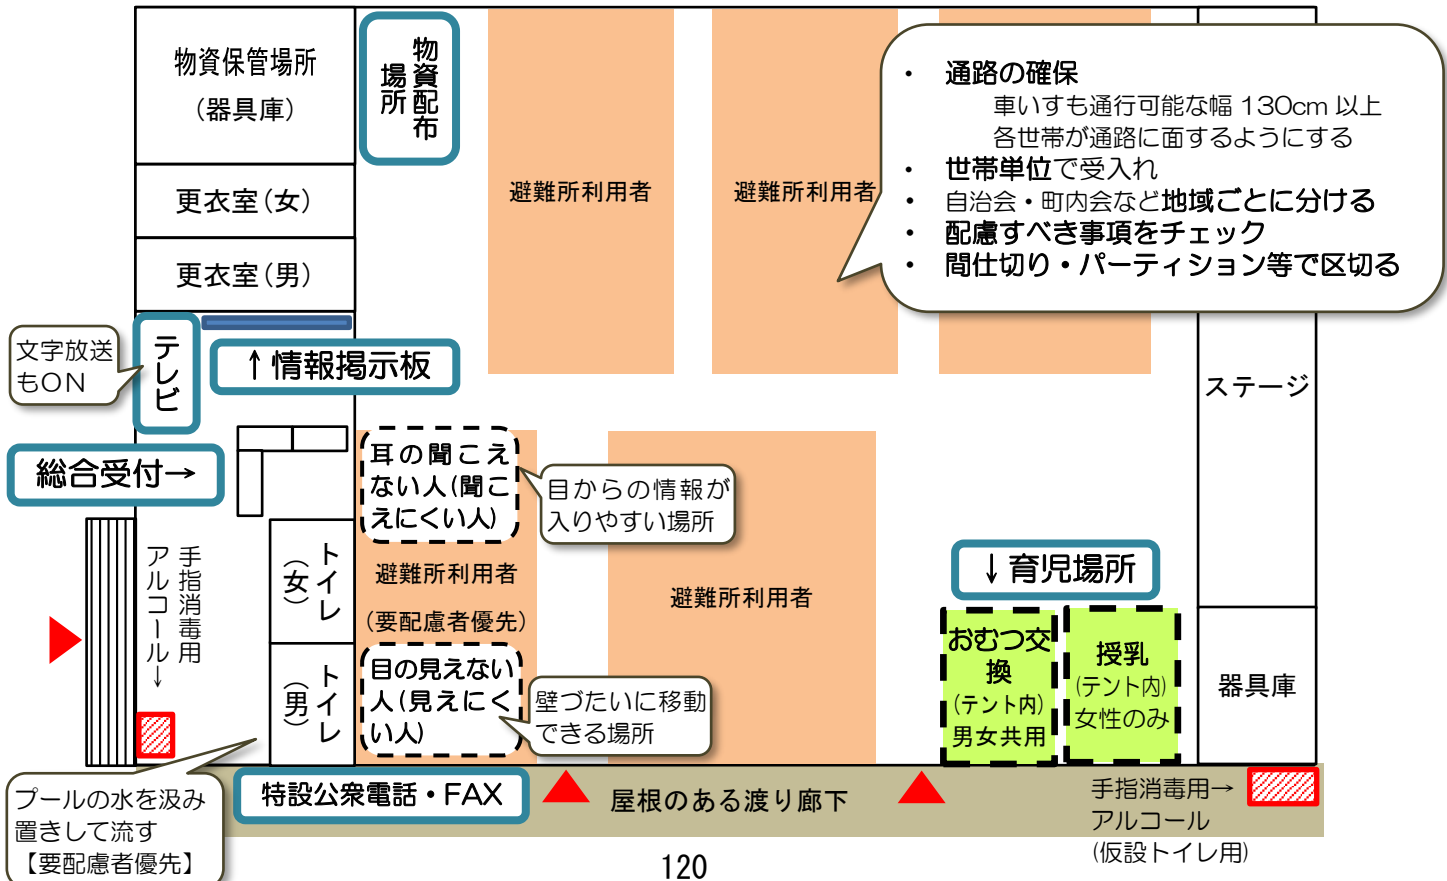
物資保管場所
（器具庫）

物資配布場所

更衣室（女）

更衣室（男）

避難所利用者

避難所利用者

• 通路の確保
車いすも通行可能な幅 130cm 以上
各世帯が通路に面するようにする
• 世帯単位で受入れ
• 自治会・町内会など地域ごとに分ける
• 配慮すべき事項をチェック
• 間仕切り・パーティション等で区切る

文字放送もON

テレビ

↑情報掲示板

ステージ

総合受付→

耳の聞こえない人（聞こえにくい人）

目からの情報が入りやすい場所

手指消毒用アルコール↓

トイレ（女）

避難所利用者

（要配慮者優先）

避難所利用者

↓育児場所

トイレ（男）

目の見えない人（見えにくい人）

壁づたいに移動できる場所

おむつ交換（テント内）男女共用

授乳（テント内）女性のみ

器具庫

プールの水を汲み置きして流す【要配慮者優先】

特設公衆電話・FAX

屋根のある渡り廊下

手指消毒用→アルコール（仮設トイレ用）

120